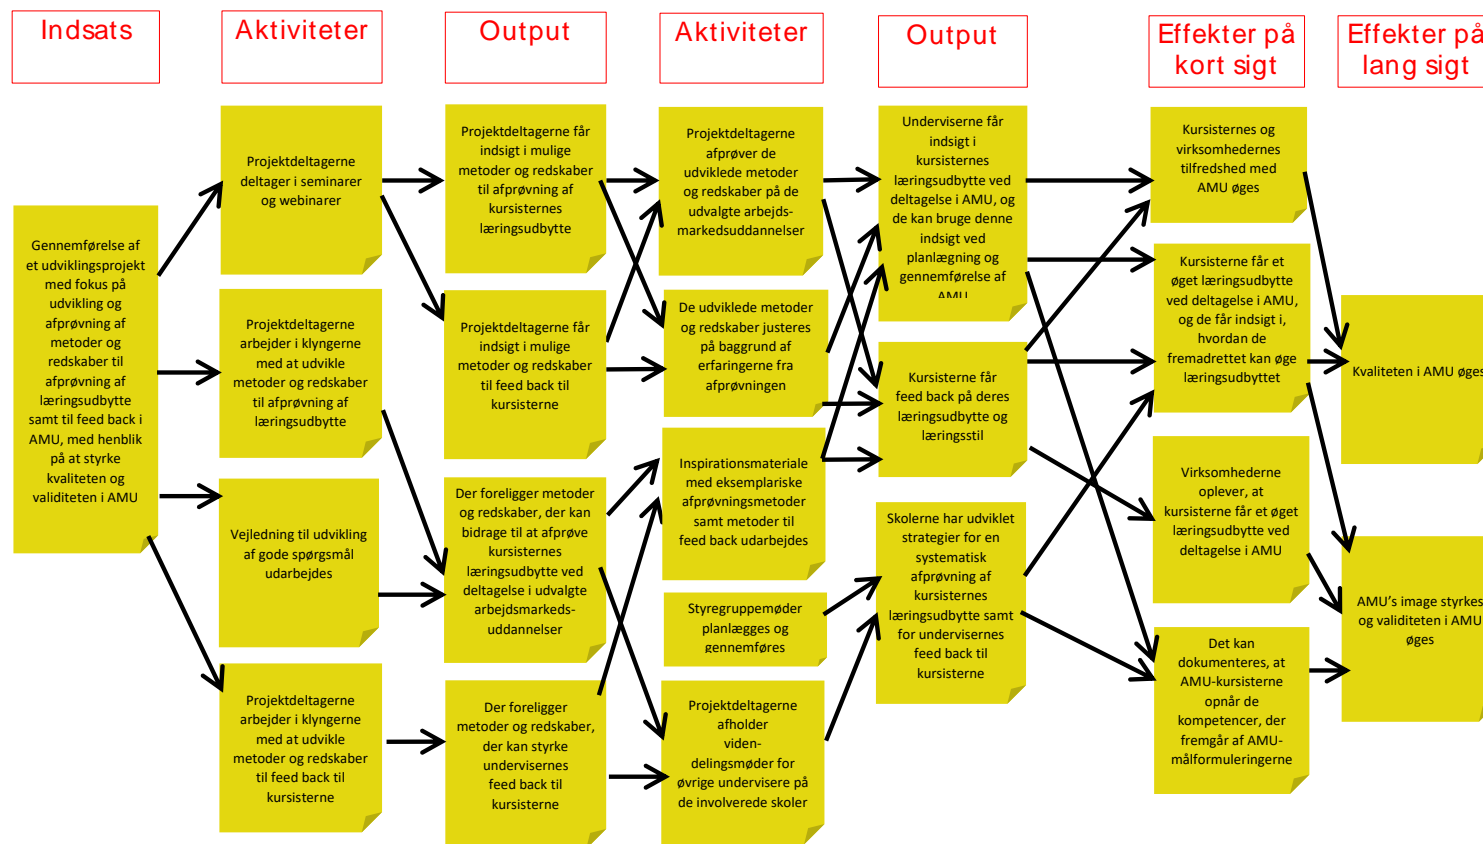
Indsats

Aktiviteter

Output

Aktiviteter

Output

Effekter på kort sigt

Effekter på lang sigt

Gennemførelse af et udviklingsprojekt med fokus på udvikling og afprøvning af metoder og redskaber til afprøvning af læringsudbytte samt til feed back i AMU, med henblik på at styrke kvaliteten og validiteten i AMU

Projektdeltagerne deltager i seminarer og webinarer

Projektdeltagerne arbejder i klyngerne med at udvikle metoder og redskaber til afprøvning af læringsudbytte

Vejledning til udvikling af gode spørgsmål udarbejdes

Projektdeltagerne arbejder i klyngerne med at udvikle metoder og redskaber til feed back til kursisterne

Projektdeltagerne får indsigt i mulige metoder og redskaber til afprøvning af kursisternes læringsudbytte

Projektdeltagerne får indsigt i mulige metoder og redskaber til feed back til kursisterne

Der foreligger metoder og redskaber, der kan bidrage til at afprøve kursisternes læringsudbytte ved deltagelse i udvalgte arbejdsmarkeds-uddannelser

Der foreligger metoder og redskaber, der kan styrke undervisernes feed back til kursisterne

Projektdeltagerne afprøver de udviklede metoder og redskaber på de udvalgte arbejds-markedsuddannelser

De udviklede metoder og redskaber justeres på baggrund af erfaringerne fra afprøvningen

Inspirationsmateriale med eksemplariske afprøvningsmetoder samt metoder til feed back udarbejdes

Styregruppemøder planlægges og gennemføres

Projektdeltagerne afholder viden-delingsmøder for øvrige undervisere på de involverede skoler

Underviserne får indsigt i kursisternes læringsudbytte ved deltagelse i AMU, og de kan bruge denne indsigt ved planlægning og gennemførelse af AMU

Kursisterne får feed back på deres læringsudbytte og læringsstil

Skolerne har udviklet strategier for en systematisk afprøvning af kursisternes læringsudbytte samt for undervisernes feed back til kursisterne

Kursisternes og virksomhedernes tilfredshed med AMU øges

Kursisterne får et øget læringsudbytte ved deltagelse i AMU, og de får indsigt i, hvordan de fremadrettet kan øge læringsudbyttet

Virksomhederne oplever, at kursisterne får et øget læringsudbytte ved deltagelse i AMU

Det kan dokumenteres, at AMU-kursisterne opnår de kompetencer, der fremgår af AMU-målformuleringerne

Kvaliteten i AMU øges

AMU's image styrkes og validiteten i AMU øges